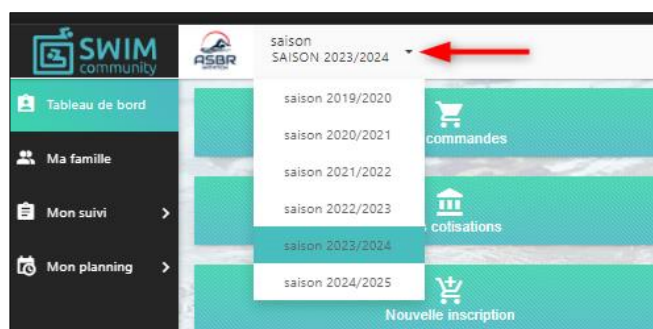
SWIM community

ASBR

saison
SAISON 2023/2024

Tableau de bord

Ma famille

Mon suivi

Mon planning

saison 2019/2020

saison 2020/2021

saison 2021/2022

saison 2022/2023

saison 2023/2024

saison 2024/2025

commandes

cotisations

Nouvelle inscription